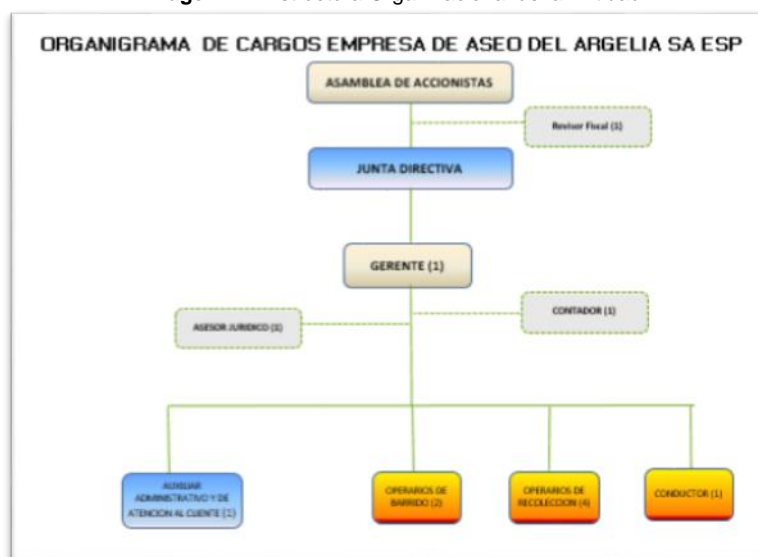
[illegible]

ORGANIGRAMA DE CARGOS EMPRESA DE ASEO DEL ARGELIA SA ESP

ASAMBLEA DE ACCIONISTAS

Revisor Fiscal (1)

JUNTA DIRECTIVA

GERENTE (1)

ASESOR JURIDICO (1)

CONTADOR (1)

AUXILIAR ADMINISTRATIVO Y DE ATENCION AL CLIENTE (1)

OPERARIOS DE BARRIDO (2)

OPERARIOS DE RECOLECCION (4)

CONDUCTOR (1)